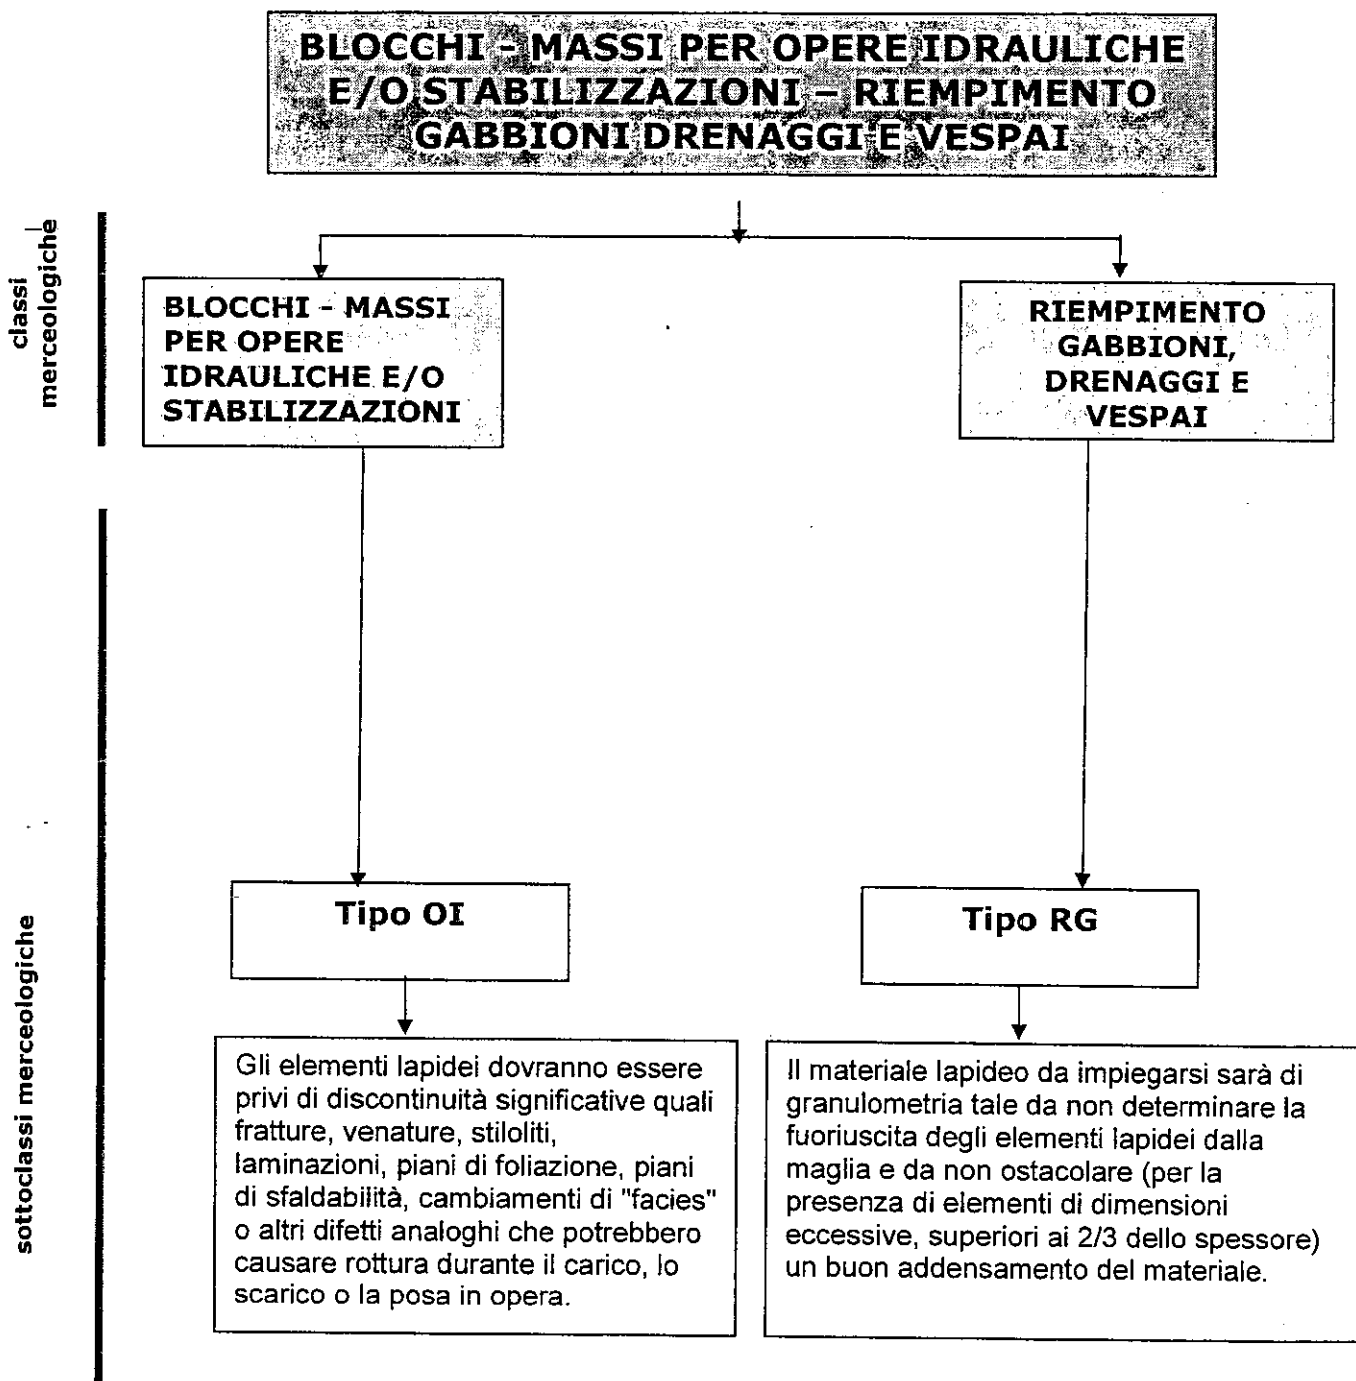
BLOCCHI - MASSI PER OPERE IDRAULICHE E/O STABILIZZAZIONI – RIEMPIMENTO GABBIONI DRENAGGI E VESPAI

classi merceologiche

BLOCCHI - MASSI PER OPERE IDRAULICHE E/O STABILIZZAZIONI

RIEMPIMENTO GABBIONI, DRENAGGI E VESPAI

sottoclassi merceologiche

Tipo OI

Tipo RG

Gli elementi lapidei dovranno essere privi di discontinuità significative quali fratture, venature, stiloliti, laminazioni, piani di foliazione, piani di sfaldabilità, cambiamenti di "facies" o altri difetti analoghi che potrebbero causare rottura durante il carico, lo scarico o la posa in opera.

Il materiale lapideo da impiegarsi sarà di granulometria tale da non determinare la fuoriuscita degli elementi lapidei dalla maglia e da non ostacolare (per la presenza di elementi di dimensioni eccessive, superiori ai 2/3 dello spessore) un buon addensamento del materiale.